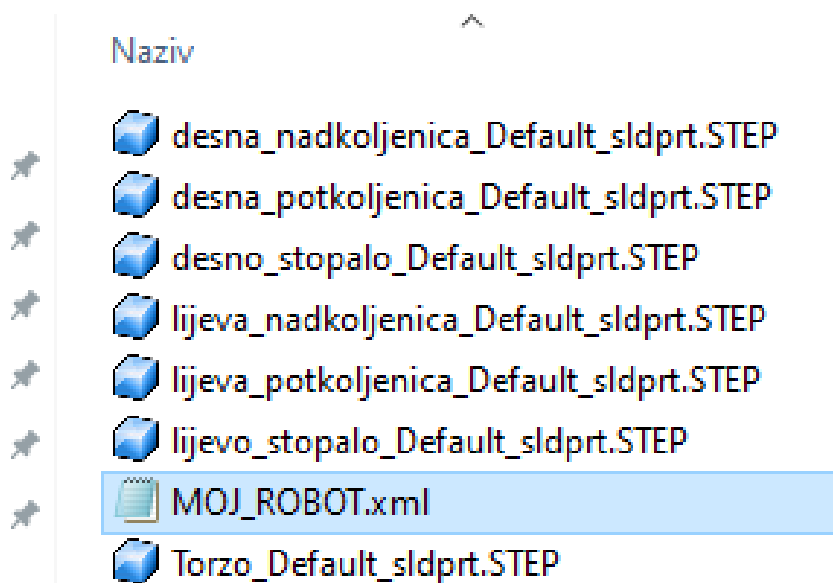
Naziv

desna_nadkoljenica_Default_sldprt.STEP
desna_potkoljenica_Default_sldprt.STEP
desno_stopalo_Default_sldprt.STEP
lijeva_nadkoljenica_Default_sldprt.STEP
lijeva_potkoljenica_Default_sldprt.STEP
lijevo_stopalo_Default_sldprt.STEP
MOJ_ROBOT.xml
Torzo_Default_sldprt.STEP